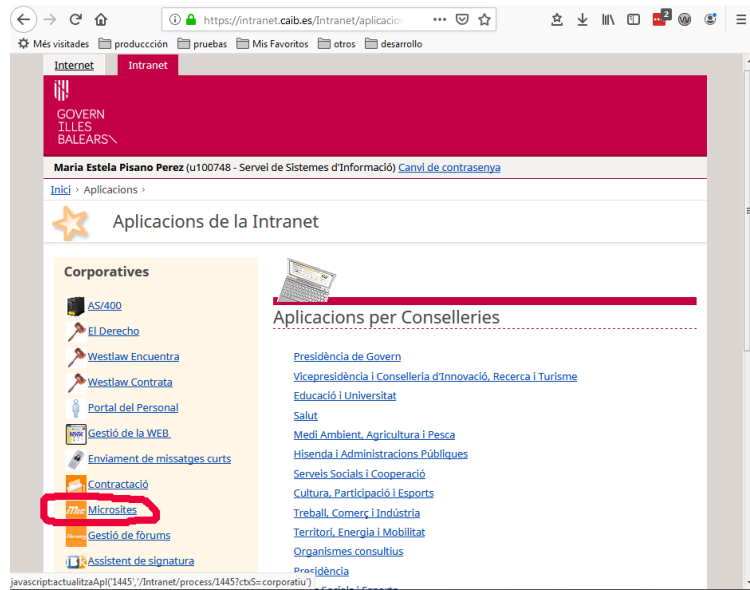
https://intranet.caib.es/Intranet/aplicacio

Més visitades producción pruebas Mis Favoritos otros desarrollo

Internet Intranet

GOVERN
ILLES
BALEARS

Maria Estela Pisano Perez (u100748 - Servei de Sistemes d'Informació) Canvi de contrasenya

Inici › Aplicacions ›

Aplicacions de la Intranet

Corporatives

AS/400
El Derecho
Westlaw Encuentra
Westlaw Contrata
Portal del Personal
Gestió de la WEB
Enviament de missatges curts
Contractació
Microsites
Gestió de fòrums
Assistent de signatura

Aplicacions per Conselleries

Presidència de Govern
Vicepresidència i Conselleria d'Innovació, Recerca i Turisme
Educació i Universitat
Salut
Medi Ambient, Agricultura i Pesca
Hisenda i Administracions Públiques
Serveis Socials i Cooperació
Cultura, Participació i Esports
Treball, Comerç i Indústria
Territori, Energia i Mobilitat
Organismes consultius
Presidència
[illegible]

javascript:actualitzaApl('1445','/Intranet/process/1445?ctxS=corporatiu')